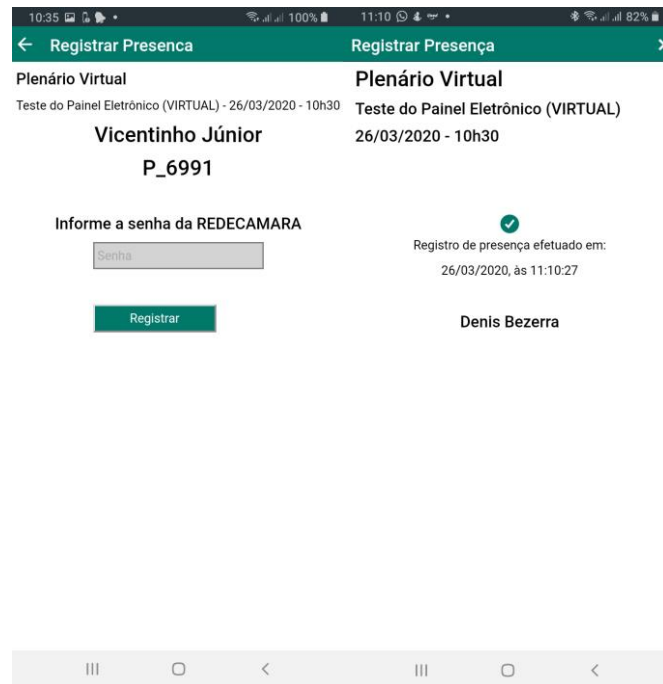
10:35 100%

← Registrar Presenca

Plenário Virtual

Teste do Painel Eletrônico (VIRTUAL) - 26/03/2020 - 10h30

Vicentinho Júnior

P_6991

Informe a senha da REDECAMARA

Senha

Registrar

11:10 82%

Registrar Presença

Plenário Virtual

Teste do Painel Eletrônico (VIRTUAL)

26/03/2020 - 10h30

Registro de presença efetuado em:

26/03/2020, às 11:10:27

Denis Bezerra